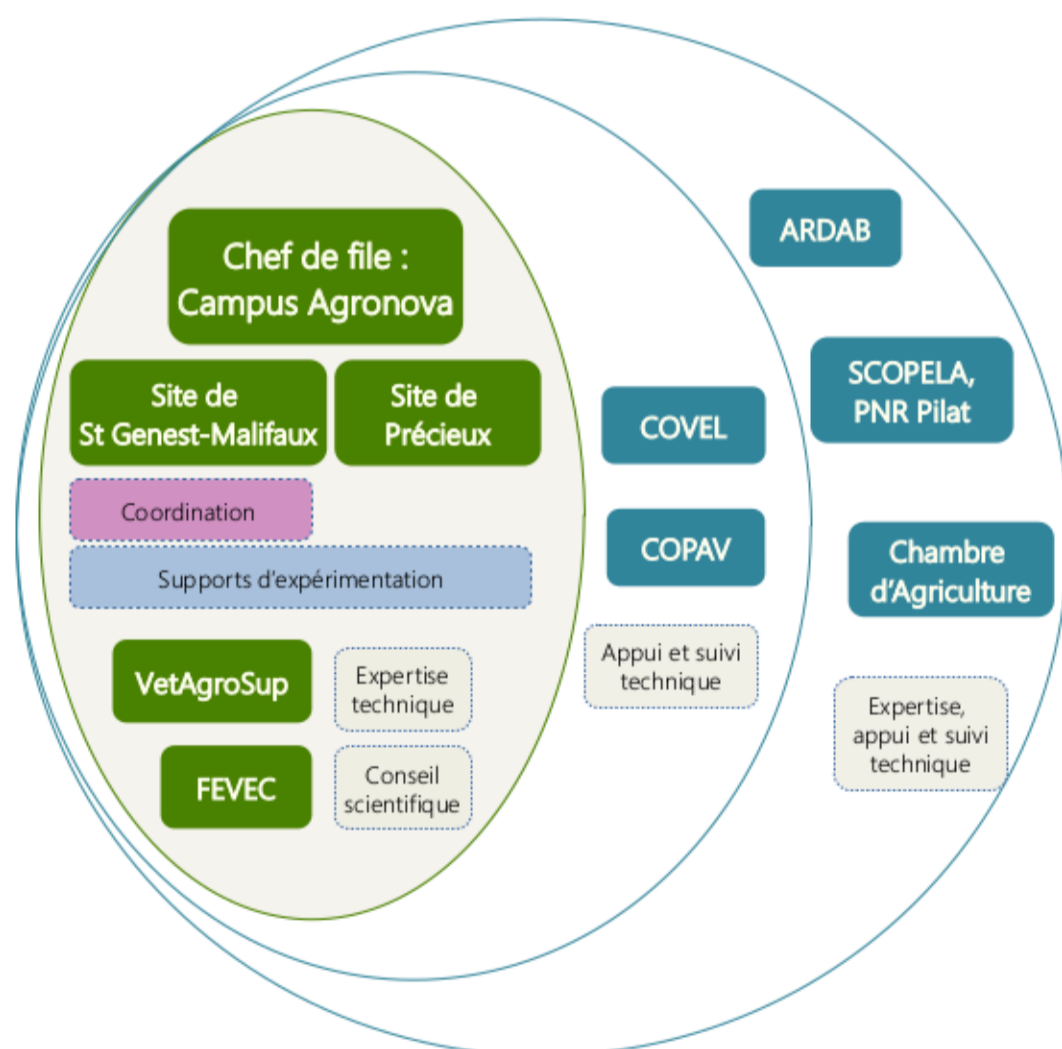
Chef de file : Campus Agronova

Site de St Genest-Malifaux

Site de Précieux

Coordination

Supports d'expérimentation

VetAgroSup

Expertise technique

FEVEC

Conseil scientifique

ARDAB

SCOPELA, PNR Pilat

COVEL

COPAV

Appui et suivi technique

Chambre d'Agriculture

Expertise, appui et suivi technique